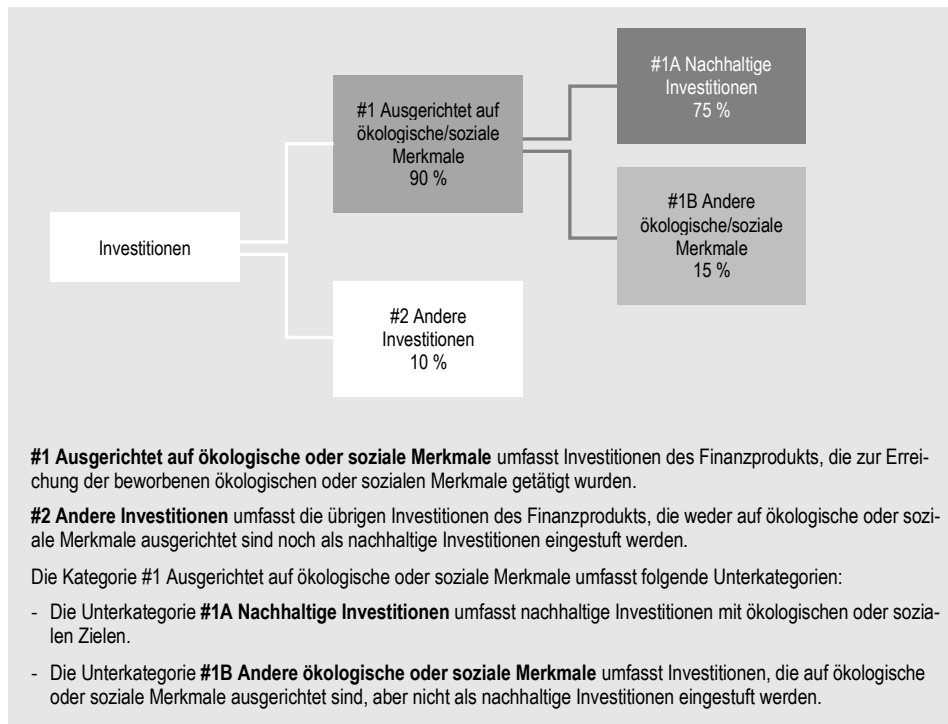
Investitionen

#1 Ausgerichtet auf ökologische/soziale Merkmale
90 %

#1A Nachhaltige Investitionen
75 %

#1B Andere ökologische/soziale Merkmale
15 %

#2 Andere Investitionen
10 %

**#1 Ausgerichtet auf ökologische oder soziale Merkmale** umfasst Investitionen des Finanzprodukts, die zur Erreichung der beworbenen ökologischen oder sozialen Merkmale getätigt wurden.

**#2 Andere Investitionen** umfasst die übrigen Investitionen des Finanzprodukts, die weder auf ökologische oder soziale Merkmale ausgerichtet sind noch als nachhaltige Investitionen eingestuft werden.

Die Kategorie #1 Ausgerichtet auf ökologische oder soziale Merkmale umfasst folgende Unterkategorien:

- Die Unterkategorie **#1A Nachhaltige Investitionen** umfasst nachhaltige Investitionen mit ökologischen oder sozialen Zielen.

- Die Unterkategorie **#1B Andere ökologische oder soziale Merkmale** umfasst Investitionen, die auf ökologische oder soziale Merkmale ausgerichtet sind, aber nicht als nachhaltige Investitionen eingestuft werden.